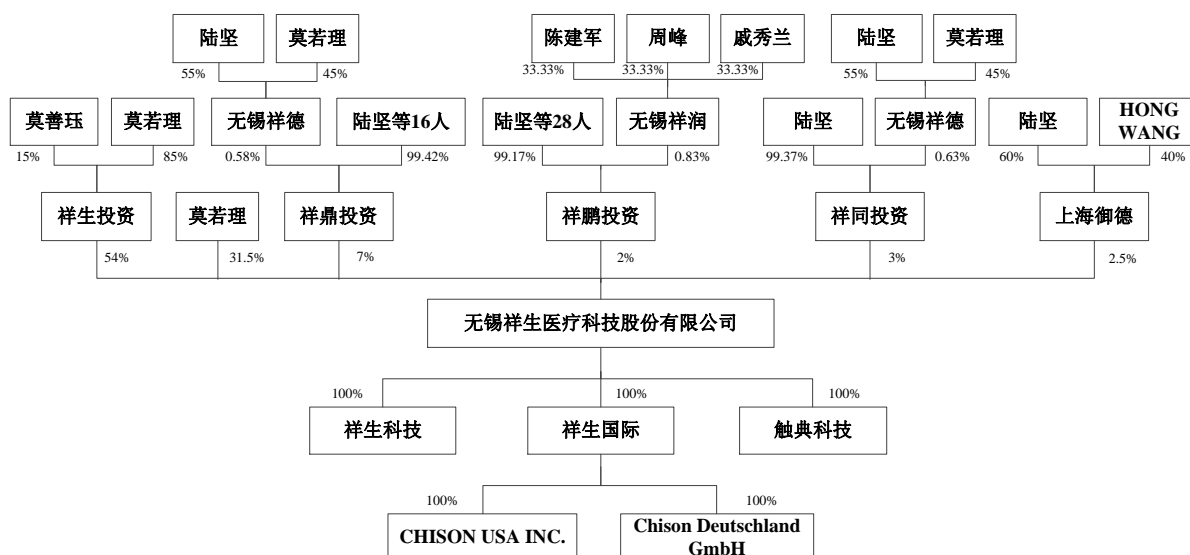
陆坚
莫若理
55%
45%
陈建军
周峰
戚秀兰
33.33%
33.33%
33.33%
陆坚
莫若理
55%
45%

莫善珏
莫若理
15%
85%
无锡祥德
陆坚等16人
0.58%
99.42%
陆坚等28人
无锡祥润
99.17%
0.83%
陆坚
无锡祥德
99.37%
0.63%
陆坚
HONG WANG
60%
40%

祥生投资
莫若理
祥鼎投资
祥鹏投资
祥同投资
上海御德
54%
31.5%
7%
2%
3%
2.5%

无锡祥生医疗科技股份有限公司

100%
100%
100%
祥生科技
祥生国际
触典科技

100%
100%
CHISON USA INC.
Chison Deutschland GmbH